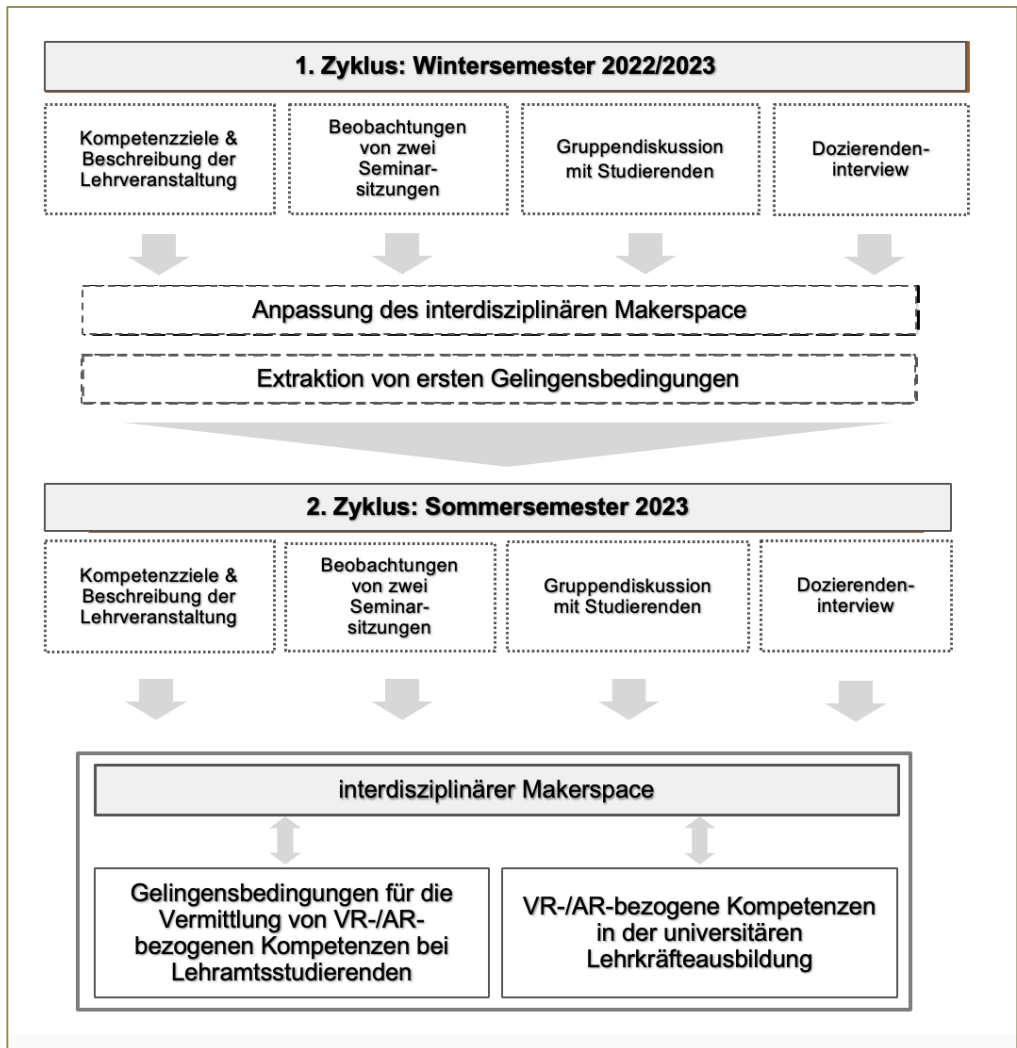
1. Zyklus: Wintersemester 2022/2023

Kompetenzziele & Beschreibung der Lehrveranstaltung

Beobachtungen von zwei Seminarsitzungen

Gruppendiskussion mit Studierenden

Dozierendeninterview

Anpassung des interdisziplinären Makerspace

Extraktion von ersten Gelingensbedingungen

2. Zyklus: Sommersemester 2023

Kompetenzziele & Beschreibung der Lehrveranstaltung

Beobachtungen von zwei Seminarsitzungen

Gruppendiskussion mit Studierenden

Dozierendeninterview

interdisziplinärer Makerspace

Gelingensbedingungen für die Vermittlung von VR-/AR-bezogenen Kompetenzen bei Lehramtsstudierenden

VR-/AR-bezogene Kompetenzen in der universitären Lehrkräfteausbildung